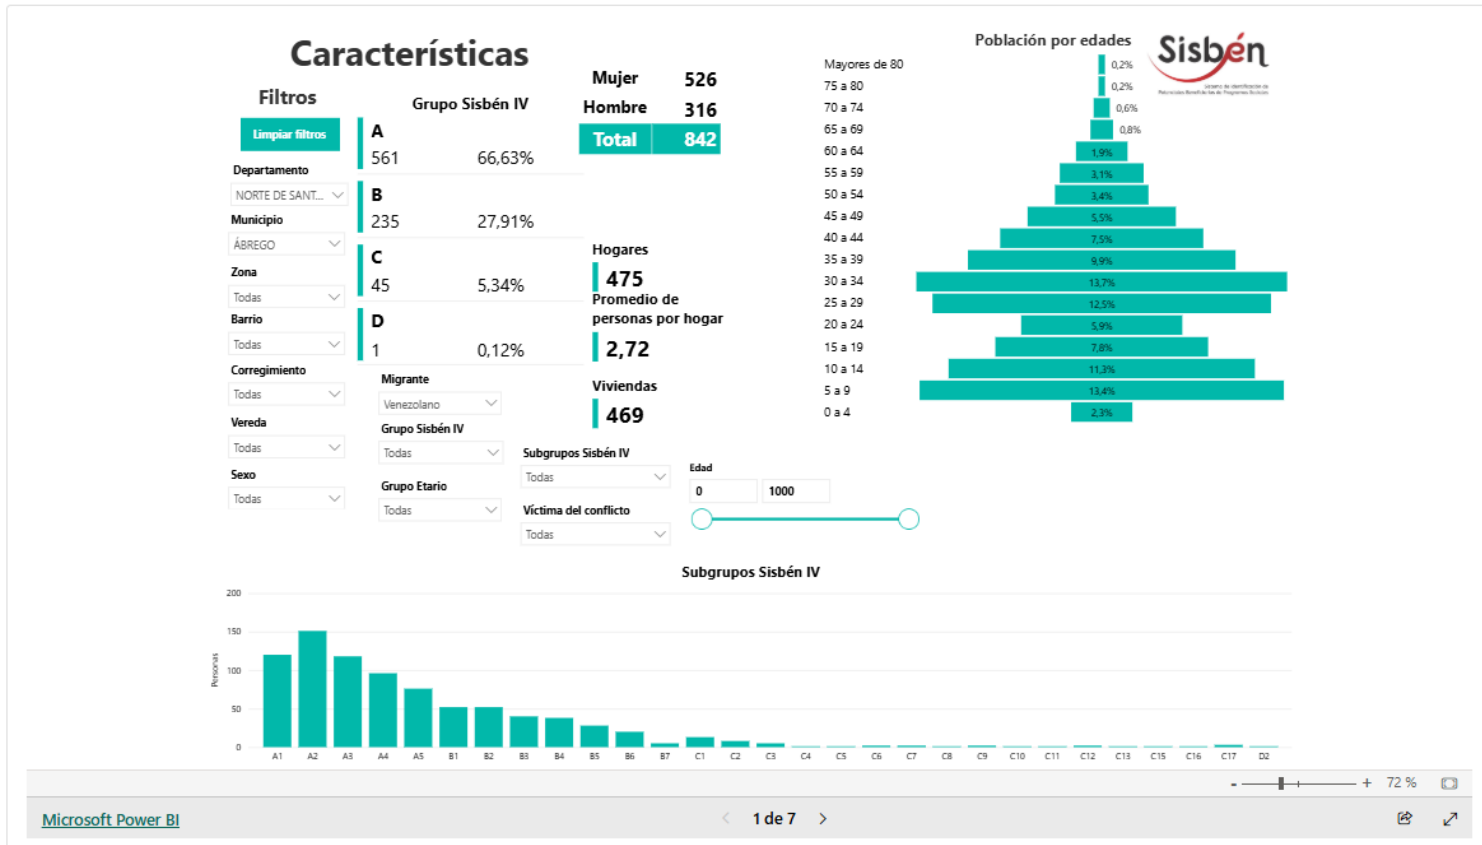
Características

Filtros

Limpiar filtros

Departamento
NORTE DE SANT...
Municipio
ÁBREGO
Zona
Todas
Barrio
Todas
Corregimiento
Todas
Vereda
Todas
Sexo
Todas

Grupo Sisbén IV

| | |
|---|---|
| A | |
| 561 | 66,63% |
| B | |
| 235 | 27,91% |
| C | |
| 45 | 5,34% |
| D | |
| 1 | 0,12% |

| | |
|---|---|
| Mujer | 526 |
| Hombre | 316 |
| Total | 842 |

Hogares
475
Promedio de personas por hogar
2,72
Viviendas
469

Migrante
Venezolano
Grupo Sisbén IV
Todas
Grupo Etario
Todas
Subgrupos Sisbén IV
Todas
Víctima del conflicto
Todas
Edad
0
1000

Población por edades

Sisbén
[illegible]

| | |
|---|---|
| Mayores de 80 | 0,2% |
| 75 a 80 | 0,2% |
| 70 a 74 | 0,6% |
| 65 a 69 | 0,8% |
| 60 a 64 | 1,9% |
| 55 a 59 | 3,1% |
| 50 a 54 | 3,4% |
| 45 a 49 | 5,5% |
| 40 a 44 | 7,5% |
| 35 a 39 | 9,9% |
| 30 a 34 | 13,7% |
| 25 a 29 | 12,5% |
| 20 a 24 | 5,9% |
| 15 a 19 | 7,8% |
| 10 a 14 | 11,3% |
| 5 a 9 | 13,4% |
| 0 a 4 | 2,3% |

Subgrupos Sisbén IV

200
150
100
50
0
Personas
A1 A2 A3 A4 A5 B1 B2 B3 B4 B5 B6 B7 C1 C2 C3 C4 C5 C6 C7 C8 C9 C10 C11 C12 C13 C15 C16 C17 D2

- + 72 %

Microsoft Power BI

1 de 7